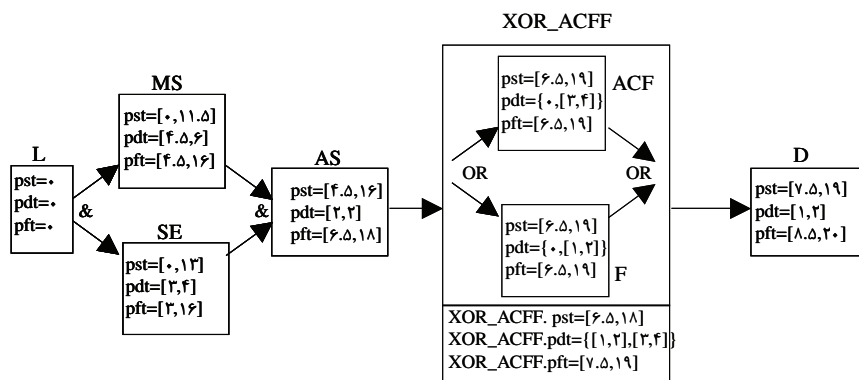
XOR_ACFF

MS
pst=[۰,۱۱.۵]
pdt=[۴.۵,۶]
pft=[۴.۵,۱۶]

L
pst=۰
pdt=۰
pft=۰

&

SE
pst=[۰,۱۳]
pdt=[۳,۴]
pft=[۳,۱۶]

&

AS
pst=[۴.۵,۱۶]
pdt=[۲,۲]
pft=[۶.۵,۱۸]

pst=[۶.۵,۱۹]
pdt={۰,[۳,۴]}
pft=[۶.۵,۱۹]
ACF

OR

OR

pst=[۶.۵,۱۹]
pdt={۰,[۱,۲]}
pft=[۶.۵,۱۹]
F

XOR_ACFF. pst=[۶.۵,۱۸]
XOR_ACFF.pdt={[۱,۲],[۳,۴]}
XOR_ACFF.pft=[۷.۵,۱۹]

D
pst=[۷.۵,۱۹]
pdt=[۱,۲]
pft=[۸.۵,۲۰]